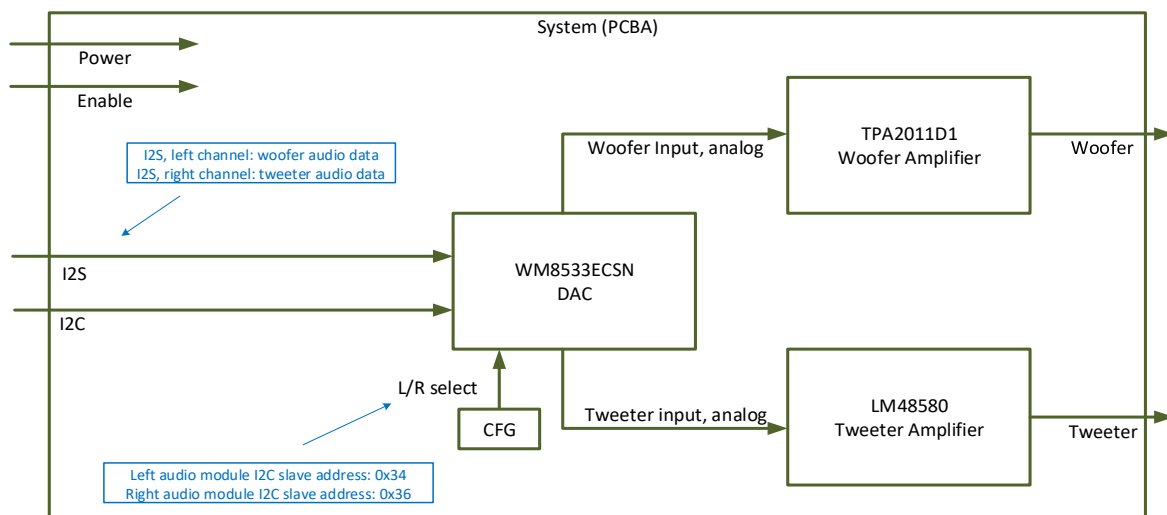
System (PCBA)

Power

Enable

I2S, left channel: woofer audio data
I2S, right channel: tweeter audio data

Woofer Input, analog

TPA2011D1
Woofer Amplifier

Woofer

I2S

I2C

WM8533ECSN
DAC

L/R select

CFG

Tweeter input, analog

LM48580
Tweeter Amplifier

Tweeter

Left audio module I2C slave address: 0x34
Right audio module I2C slave address: 0x36